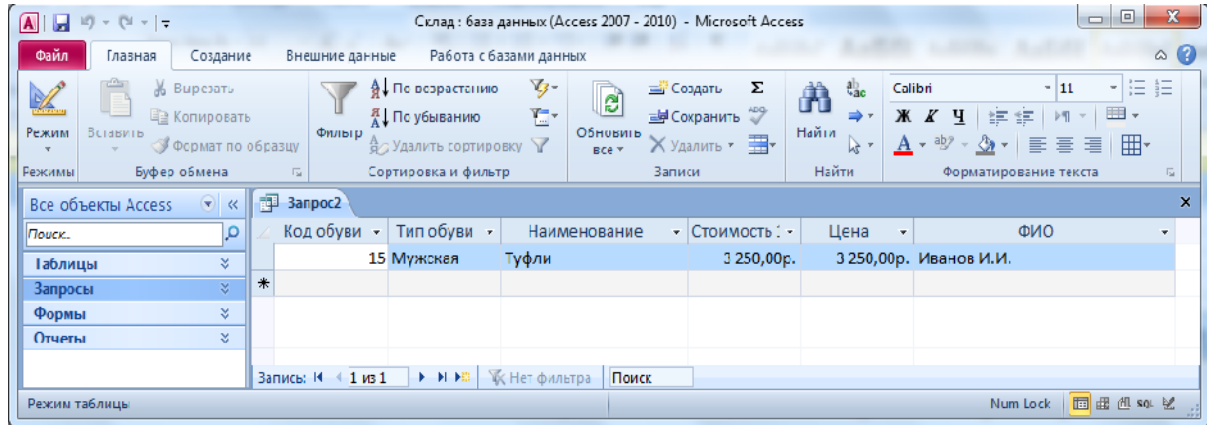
Склад : база данных (Access 2007 - 2010) - Microsoft Access

Файл | Главная | Создание | Внешние данные | Работа с базами данных

Режим
Режимы

Вставить
Вырезать
Копировать
Формат по образцу
Буфер обмена

Фильтр
По возрастанию
По убыванию
Удалить сортировку
Сортировка и фильтр

Обновить все
Создать
Сохранить
Удалить
Записи

Найти
Найти

Calibri
11
Ж К Ч
А
Форматирование текста

Все объекты Access
Поиск...
Таблицы
Запросы
Формы
Отчеты

Запрос2

| Код обуви | Тип обуви | Наименование | Стоимость | Цена | ФИО |
|---|---|---|---|---|---|
| 15 | Мужская | Туфли | 3 250,00р. | 3 250,00р. | Иванов И.И. |
| * | | | | | |

Запись: 1 из 1 | Нет фильтра | Поиск

Режим таблицы
Num Lock